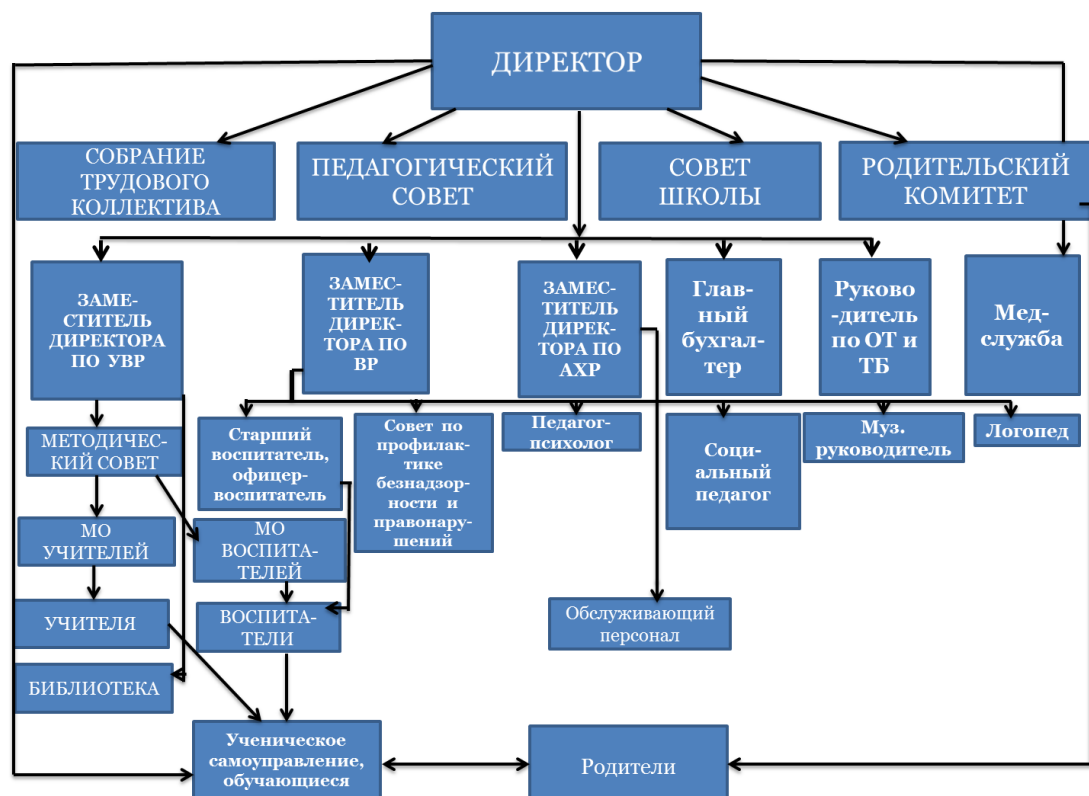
ДИРЕКТОР

СОБРАНИЕ ТРУДОВОГО КОЛЛЕКТИВА

ПЕДАГОГИЧЕСКИЙ СОВЕТ

СОВЕТ ШКОЛЫ

РОДИТЕЛЬСКИЙ КОМИТЕТ

ЗАМЕСТИТЕЛЬ ДИРЕКТОРА ПО УВР

ЗАМЕСТИТЕЛЬ ДИРЕКТОРА ПО ВР

ЗАМЕСТИТЕЛЬ ДИРЕКТОРА ПО АХР

Главный бухгалтер

Руководитель по ОТ и ТБ

Медслужба

МЕТОДИЧЕСКИЙ СОВЕТ

Старший воспитатель, офицер-воспитатель

Совет по профилактике безнадзорности и правонарушений

Педагог-психолог

Социальный педагог

Муз. руководитель

Логопед

МО УЧИТЕЛЕЙ

МО ВОСПИТАТЕЛЕЙ

УЧИТЕЛЯ

ВОСПИТАТЕЛИ

Обслуживающий персонал

БИБЛИОТЕКА

Ученическое самоуправление, обучающиеся

Родители